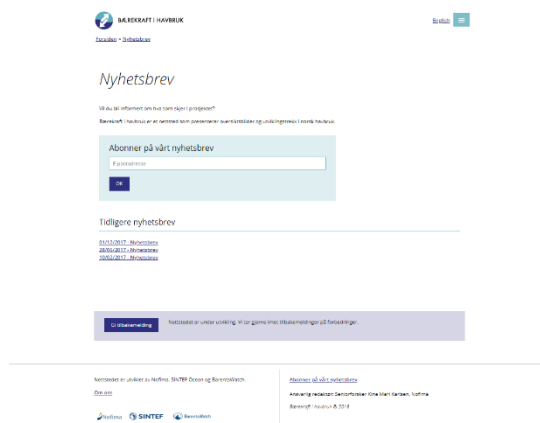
BÆREKRAFT | HAVBRUK

English

Forsiden > Nyhetsbrev

Nyhetsbrev

Vil du bli informert om hva som skjer i prosjektet?

Bærekraft | havbruk er et nettsted som presenterer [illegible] og utviklingstrekk i norsk havbruk.

Abonner på vårt nyhetsbrev

E-postadresse

OK

Tidligere nyhetsbrev

01/12/2017 - Nyhetsbrev
28/06/2017 - Nyhetsbrev
10/02/2017 - Nyhetsbrev

Gi tilbakemelding

Nettstedet er under utvikling. Vi tar gjerne imot tilbakemeldinger på forbedringer.

Nettstedet er utviklet av Nofima, SINTEF Ocean og Barentswatch.

Om oss

Nofima SINTEF BarentsWatch

Abonner på vårt nyhetsbrev

Ansvarlig redaktør: Seniorforsker Kine Mari Karlsen, Nofima

Bærekraft | havbruk © 2018